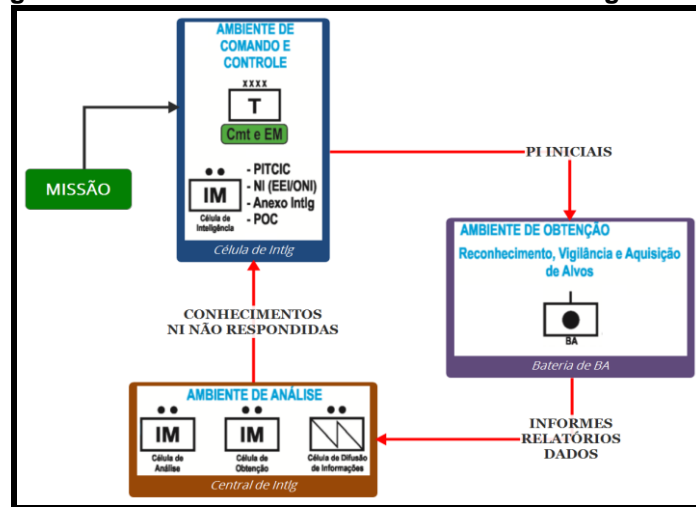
AMBIENTE DE COMANDO E CONTROLE

XXXX

T

Cmt e EM

MISSÃO

IM

Célula de Inteligência

- PITCIC
- NI (EEI/ONI)
- Anexo Intlg
- POC

Célula de Intlg

PI INICIAIS

AMBIENTE DE OBTENÇÃO

Reconhecimento, Vigilância e Aquisição de Alvos

BA

Bateria de BA

CONHECIMENTOS
NI NÃO RESPONDIDAS

AMBIENTE DE ANÁLISE

IM

Célula de Análise

IM

Célula de Obtenção

Célula de Difusão de Informações

Central de Intlg

INFORMES
RELATÓRIOS
DADOS